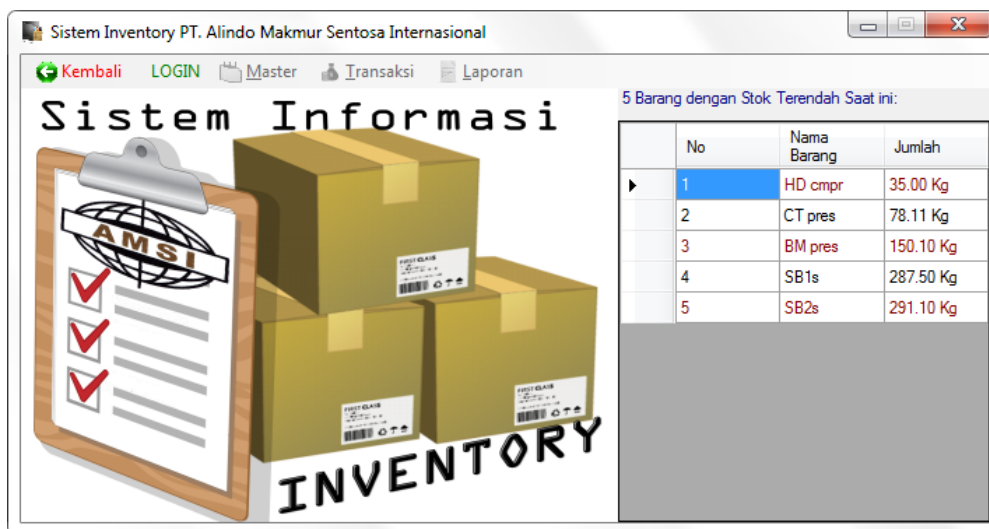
Sistem Inventory PT. Alindo Makmur Sentosa Internasional

Kembali LOGIN Master Transaksi Laporan

Sistem Informasi

AMSI

FIRST CLASS

FIRST CLASS

FIRST CLASS

INVENTORY

5 Barang dengan Stok Terendah Saat ini:

| No | Nama Barang | Jumlah |
|---|---|---|
| 1 | HD cmpr | 35.00 Kg |
| 2 | CT pres | 78.11 Kg |
| 3 | BM pres | 150.10 Kg |
| 4 | SB1s | 287.50 Kg |
| 5 | SB2s | 291.10 Kg |